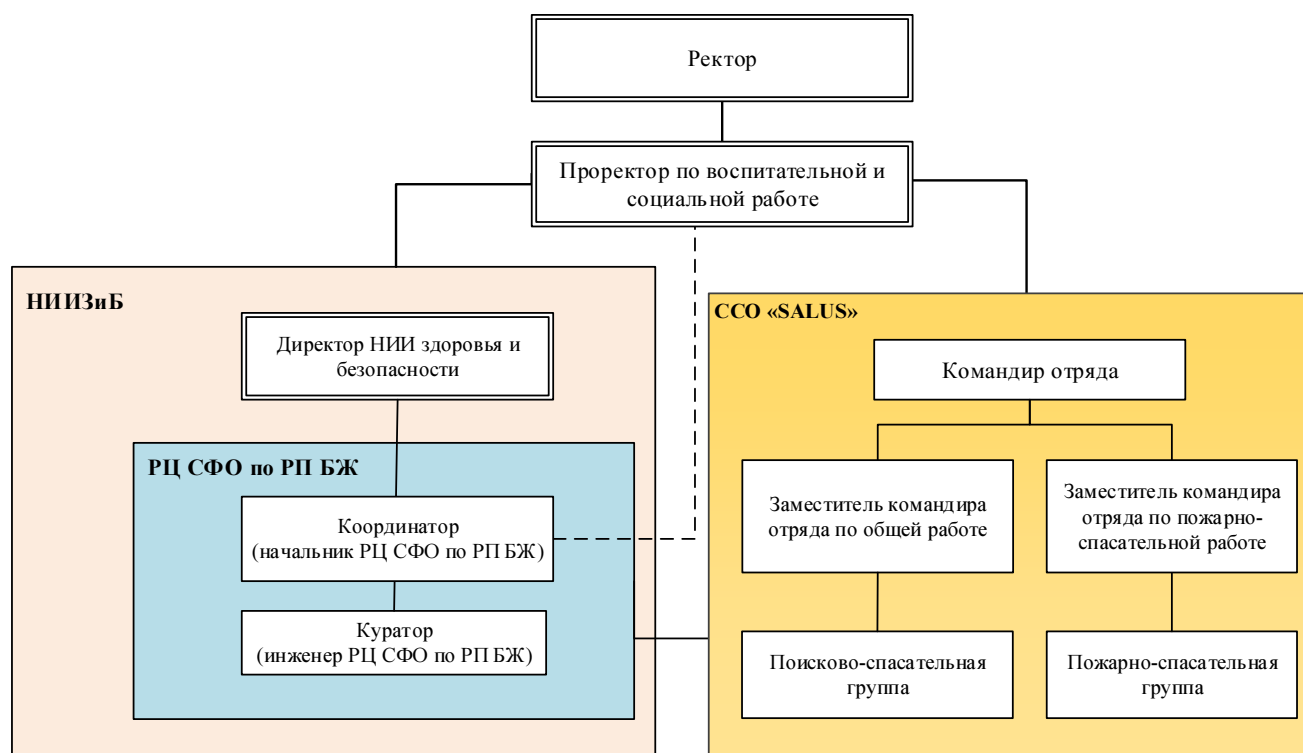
Ректор

Проректор по воспитательной и социальной работе

НИИЗиБ

Директор НИИ здоровья и безопасности

РЦ СФО по РП БЖ

Координатор (начальник РЦ СФО по РП БЖ)

Куратор (инженер РЦ СФО по РП БЖ)

ССО «SALUS»

Командир отряда

Заместитель командира отряда по общей работе

Заместитель командира отряда по пожарно-спасательной работе

Поисково-спасательная группа

Пожарно-спасательная группа